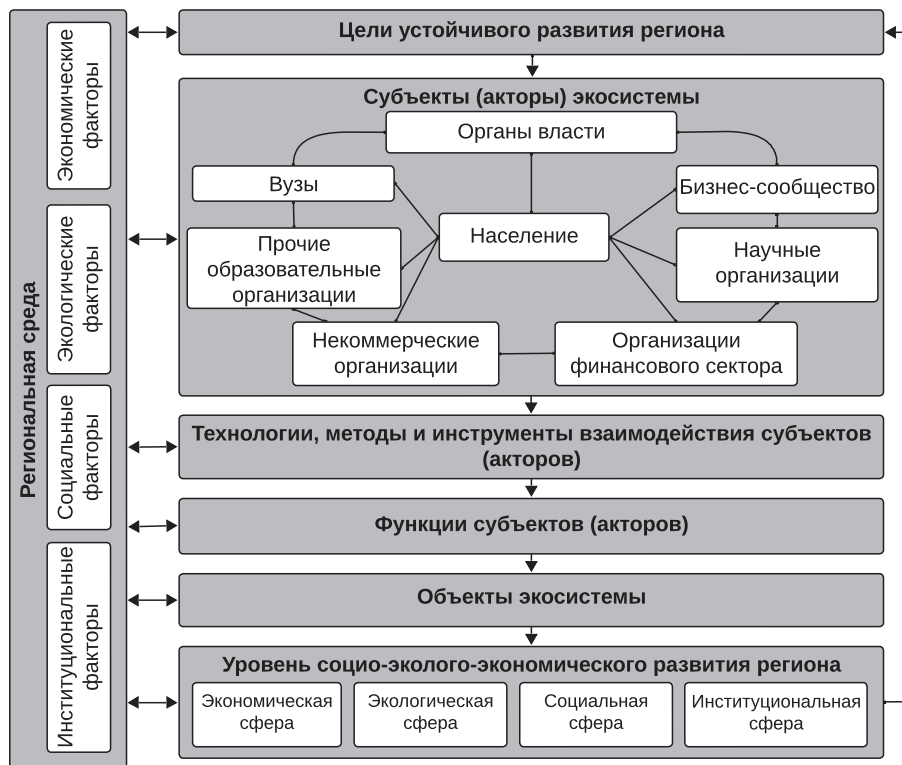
Региональная среда

Экономические факторы

Экологические факторы

Социальные факторы

Институциональные факторы

Цели устойчивого развития региона

Субъекты (акторы) экосистемы

Органы власти

Вузы

Бизнес-сообщество

Население

Прочие образовательные организации

Научные организации

Некоммерческие организации

Организации финансового сектора

Технологии, методы и инструменты взаимодействия субъектов (акторов)

Функции субъектов (акторов)

Объекты экосистемы

Уровень социо-эколого-экономического развития региона

Экономическая сфера

Экологическая сфера

Социальная сфера

Институциональная сфера